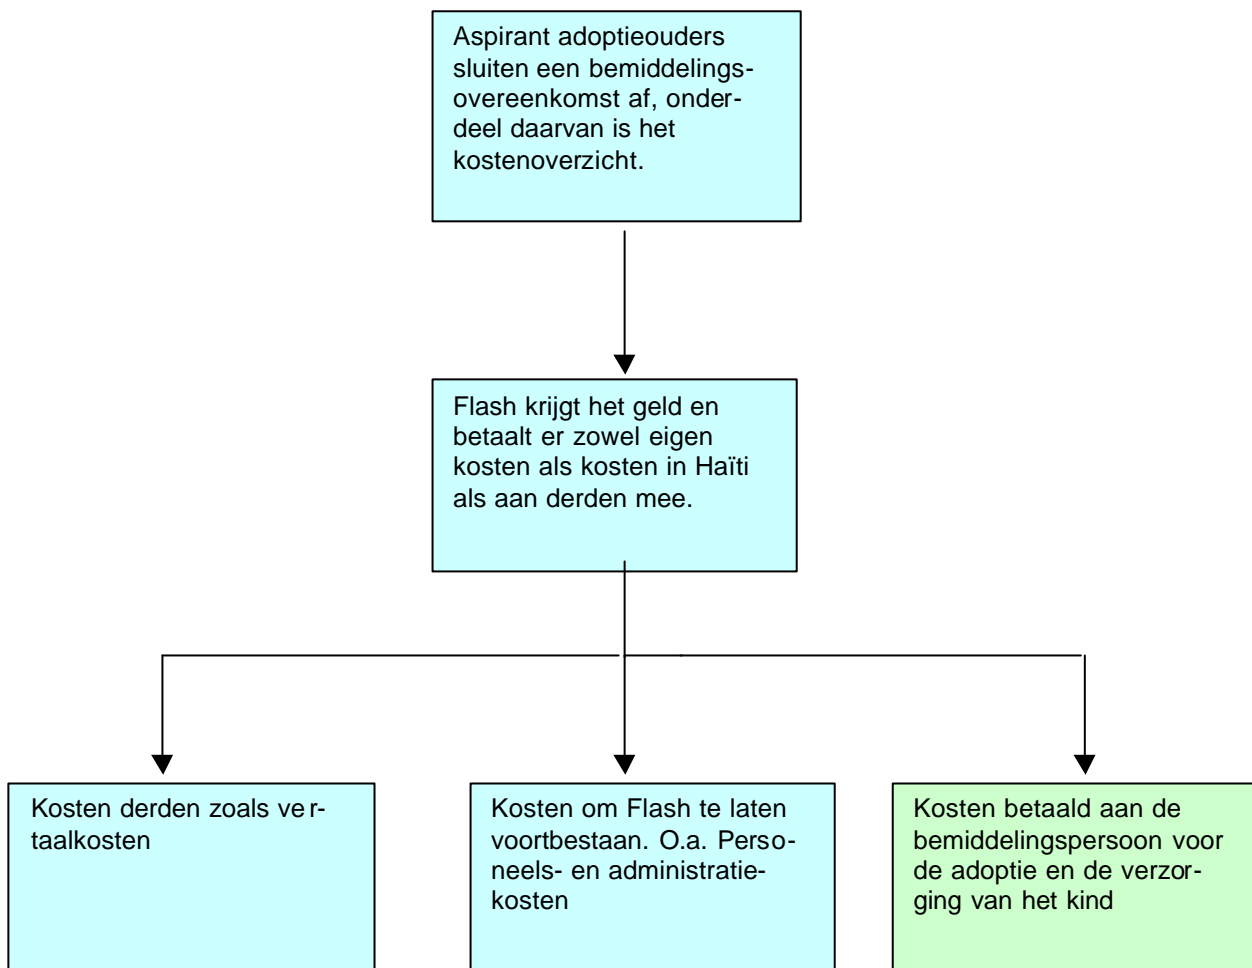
Aspirant adoptieouders sluiten een bemiddelingsovereenkomst af, onderdeel daarvan is het kostenoverzicht.

Flash krijgt het geld en betaalt er zowel eigen kosten als kosten in Haïti als aan derden mee.

Kosten derden zoals vertaalkosten

Kosten om Flash te laten voortbestaan. O.a. Personeels- en administratiekosten

Kosten betaald aan de bemiddelingspersoon voor de adoptie en de verzorging van het kind